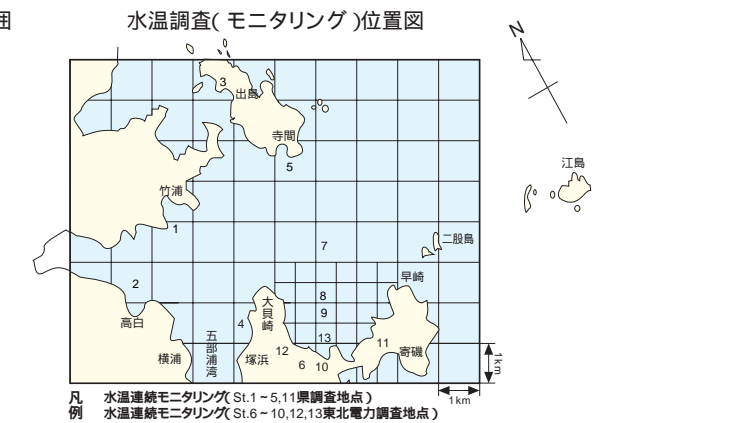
囲

水温調査( モニタリング )位置図

N

3
出島
寺間
5
竹浦
1
江島
7
二股島
2
早崎
大貝崎
8
9
高白
4
五部浦湾
13
11
寄磯
横浦
塚浜
12
6
10
1km
1km

凡例
水温連続モニタリング( St.1～5,11県調査地点 )
水温連続モニタリング( St.6～10,12,13東北電力調査地点 )